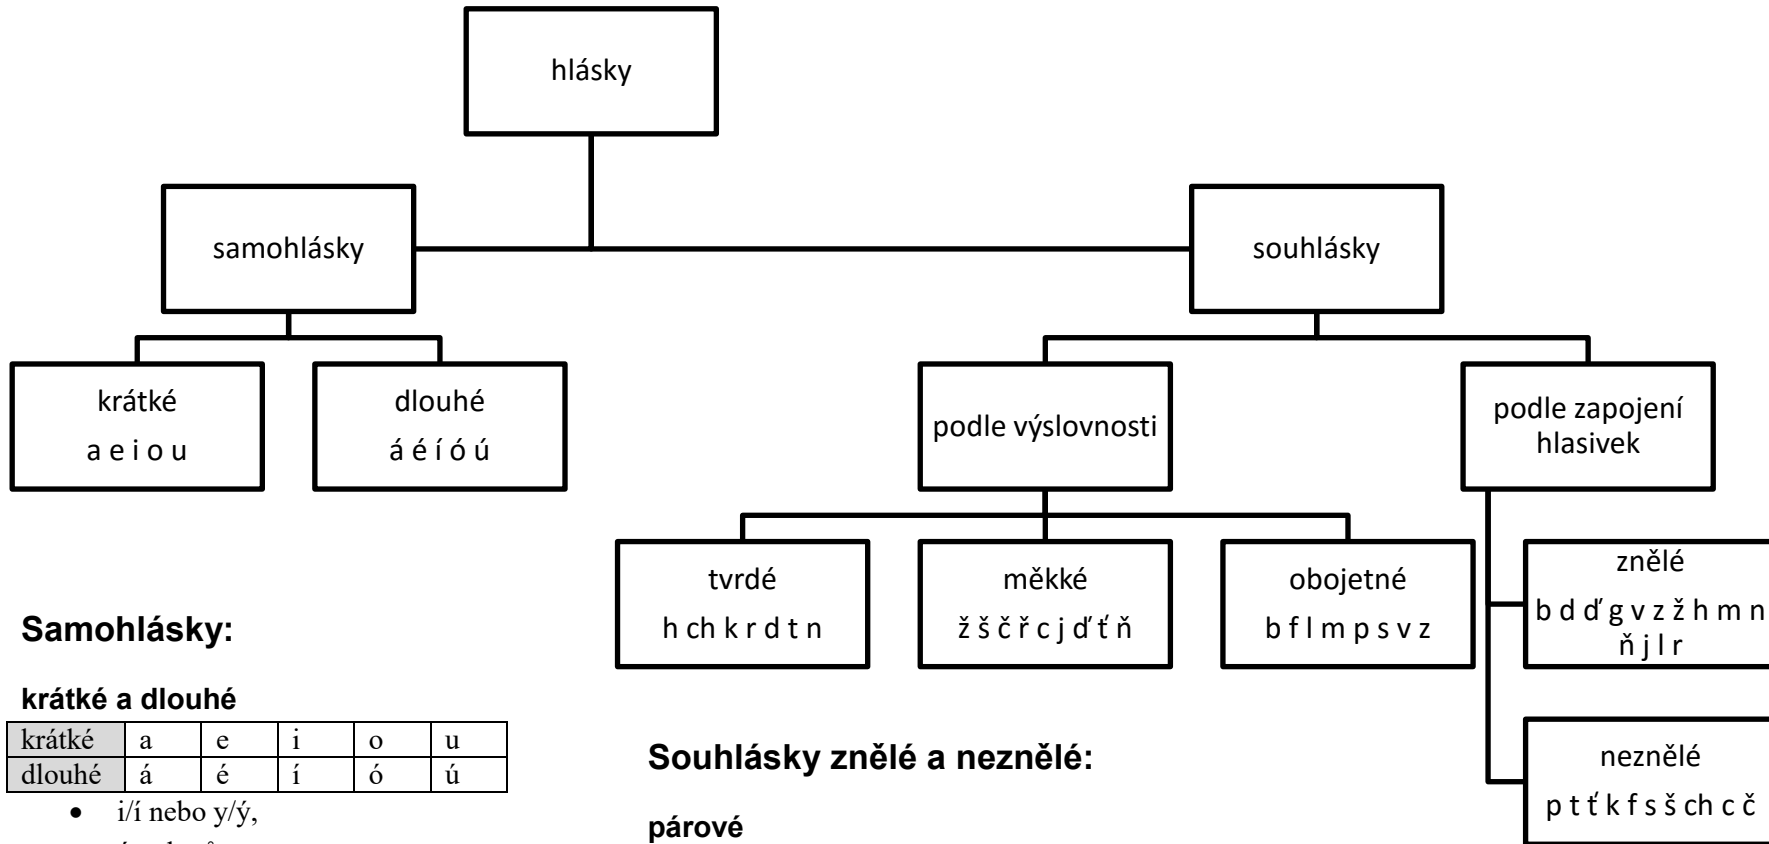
hlásky

samohlásky

souhlásky

krátké
a e i o u

dlouhé
á é í ó ú

podle výslovnosti

podle zapojení hlasivek

tvrdé
h ch k r d t n

měkké
ž š č ř c j ď ť ň

obojetné
b f l m p s v z

znělé
b d ď g v z ž h m n ň j l r

neznělé
p t ť k f s š ch c č

**Samohlásky:**

**krátké a dlouhé**

| krátké | a | e | i | o | u |
|---|---|---|---|---|---|
| dlouhé | á | é | í | ó | ú |

• i/í nebo y/ý,
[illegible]

**Souhlásky znělé a neznělé:**

**párové**